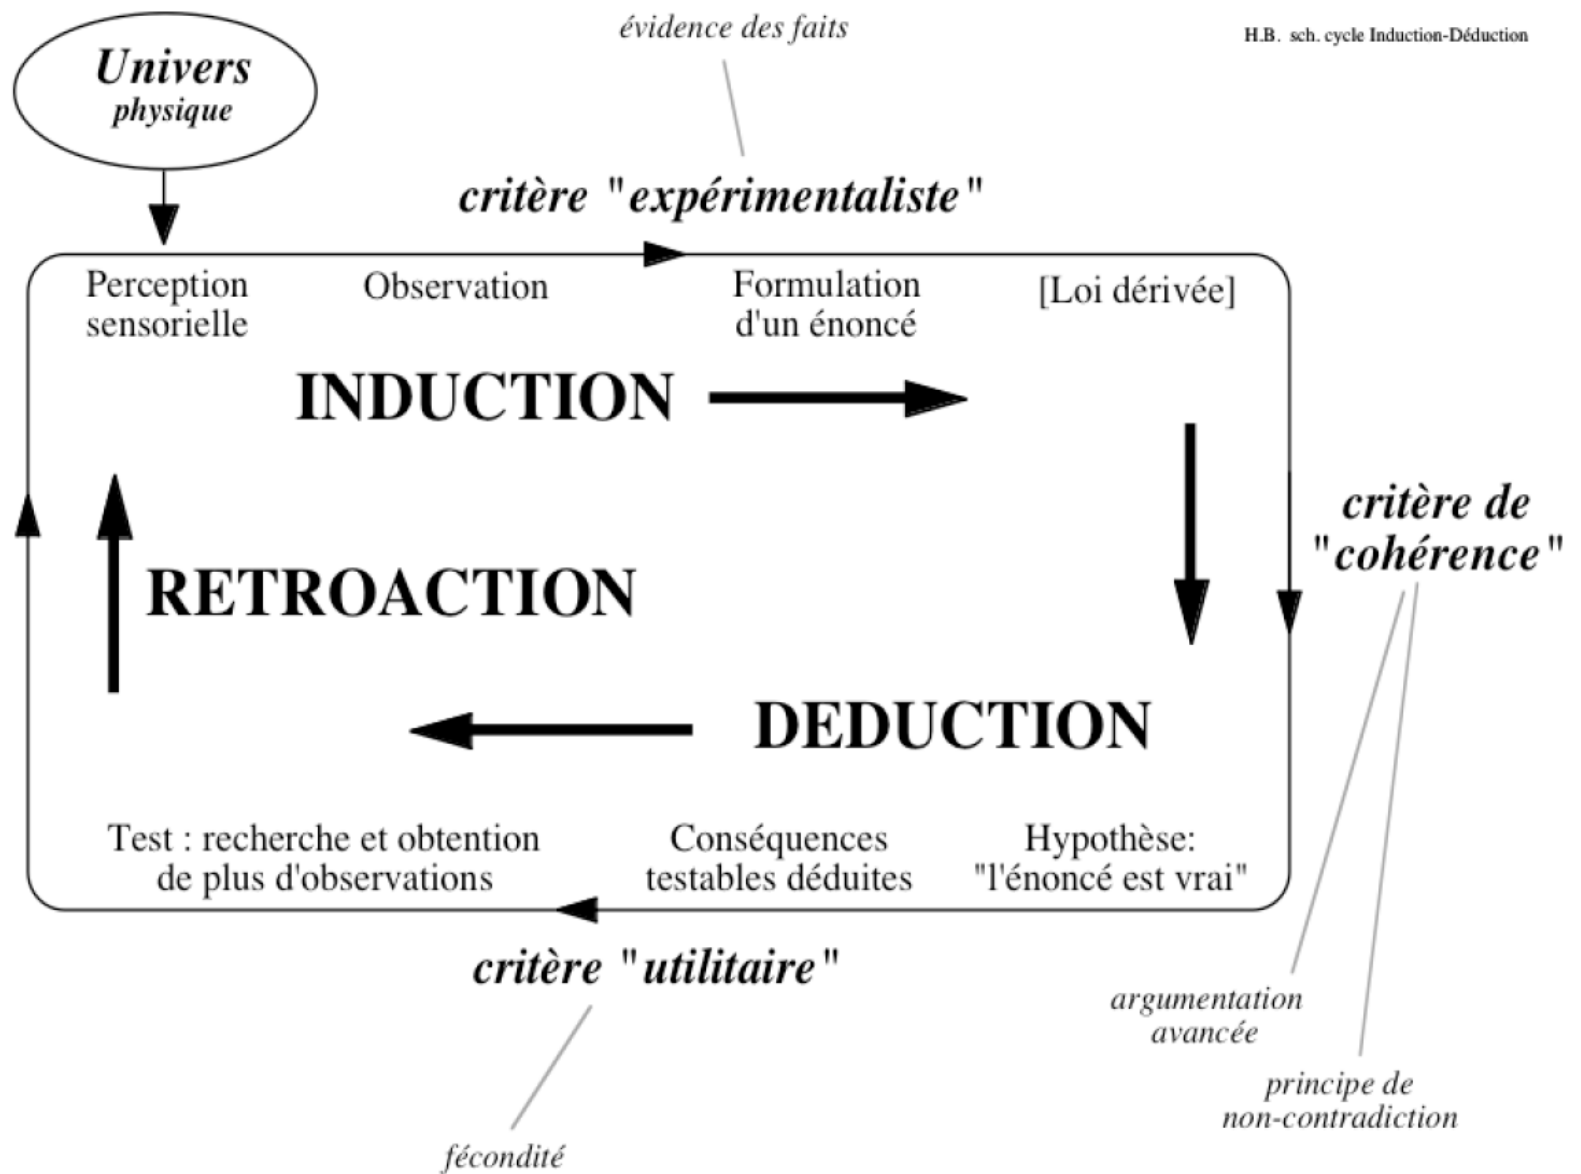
évidence des faits

H.B. sch. cycle Induction-Déduction

Univers
physique

critère "expérimentaliste"

Perception sensorielle

Observation

Formulation d'un énoncé

[Loi dérivée]

INDUCTION

critère de "cohérence"

RETROACTION

DEDUCTION

Test : recherche et obtention de plus d'observations

Conséquences testables déduites

Hypothèse: "l'énoncé est vrai"

critère "utilitaire"

argumentation avancée

principe de non-contradiction

fécondité